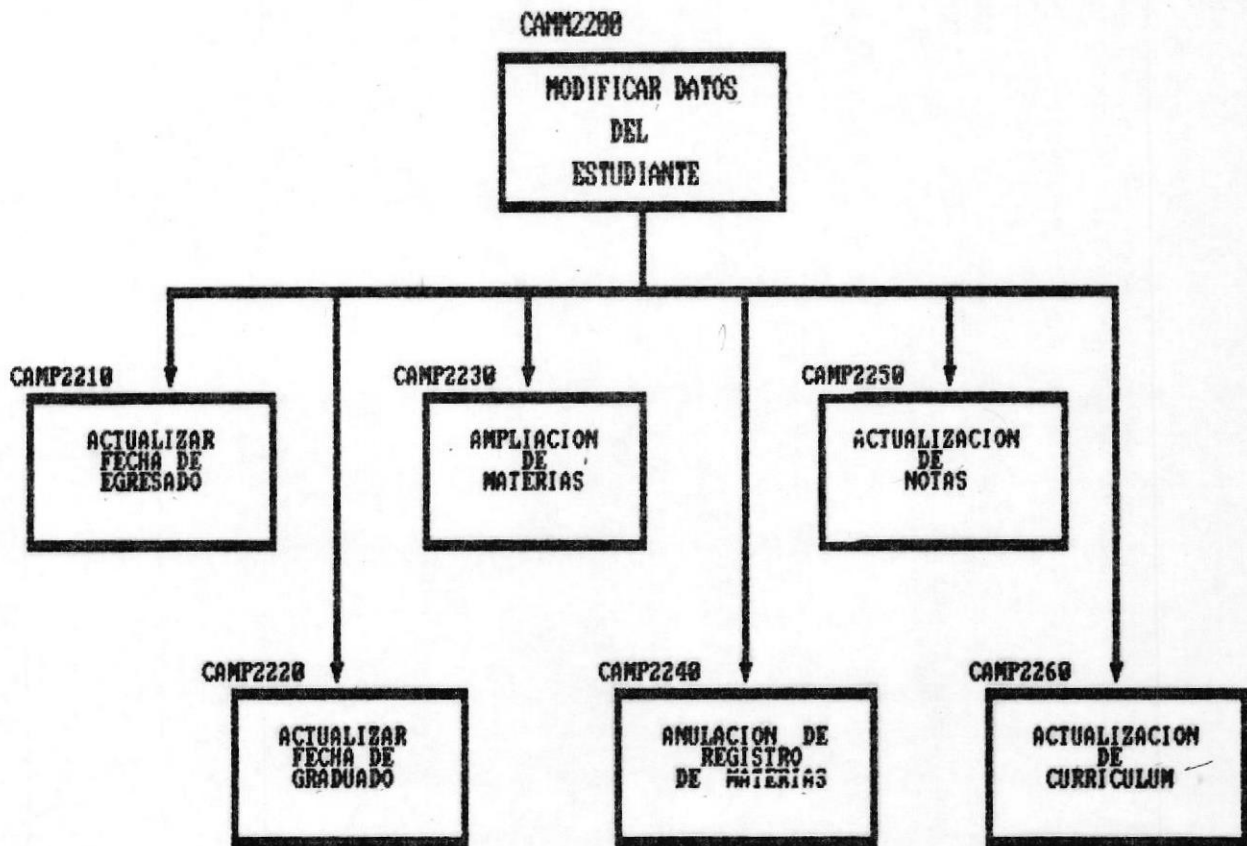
CAMM2200

MODIFICAR DATOS DEL ESTUDIANTE

CAMP2210

ACTUALIZAR FECHA DE EGRESADO

CAMP2230

AMPLIACION DE MATERIAS

CAMP2250

ACTUALIZACION DE NOTAS

CAMP2220

ACTUALIZAR FECHA DE GRADUADO

CAMP2240

ANULACION DE REGISTRO DE MATERIAS

CAMP2260

ACTUALIZACION DE CURRICULUM